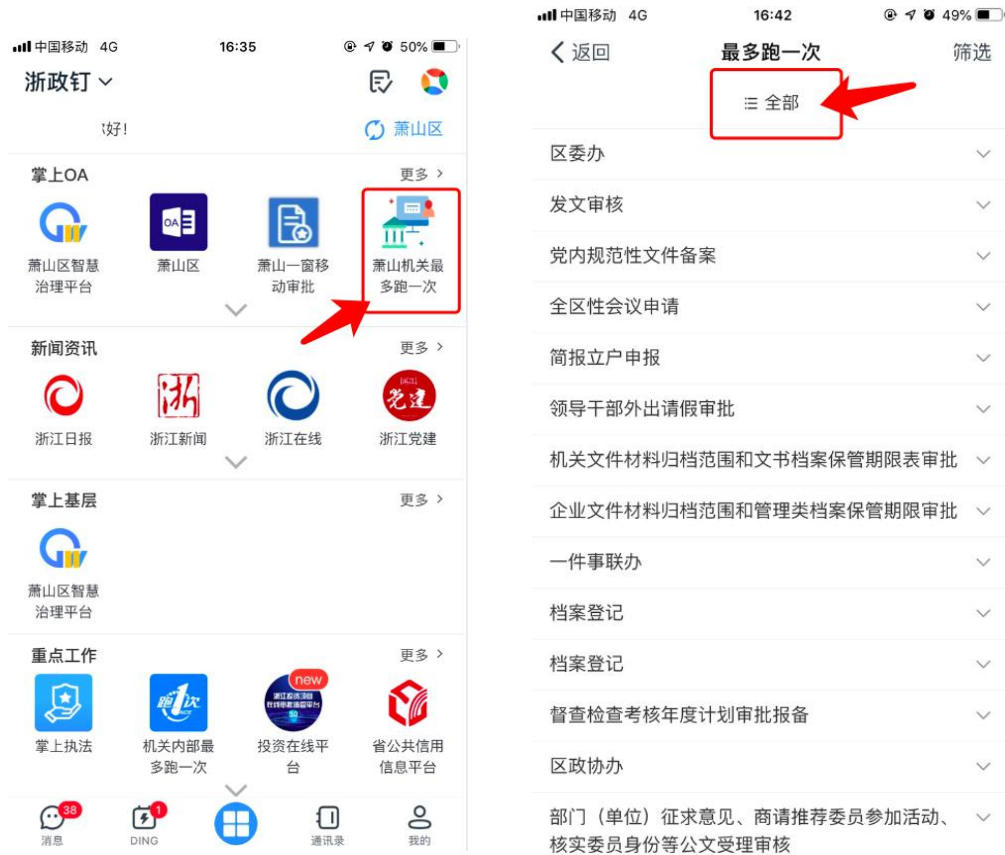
中国移动 4G 16:35 50%

浙政钉

'好!

萧山区

掌上OA 更多 >

萧山区智慧治理平台

OA

萧山区

萧山一窗移动审批

萧山机关最多跑一次

新闻资讯 更多 >

浙江日报

浙

浙江新闻

浙江在线

党建

浙江党建

掌上基层 更多 >

萧山区智慧治理平台

重点工作 更多 >

掌上执法

跑1次

机关内部最多跑一次

new

投资在线平台

省公共信用信息平台

38

消息

1

DING

通讯录

我的

中国移动 4G 16:42 49%

< 返回 最多跑一次 筛选

全部

区委办

发文审核

党内规范性文件备案

全区性会议申请

简报立户申报

领导干部外出请假审批

机关文件材料归档范围和文书档案保管期限表审批

企业文件材料归档范围和管理类档案保管期限审批

一件事联办

档案登记

档案登记

督查检查考核年度计划审批报备

区政协办

部门（单位）征求意见、商请推荐委员参加活动、核实委员身份等公文受理审核